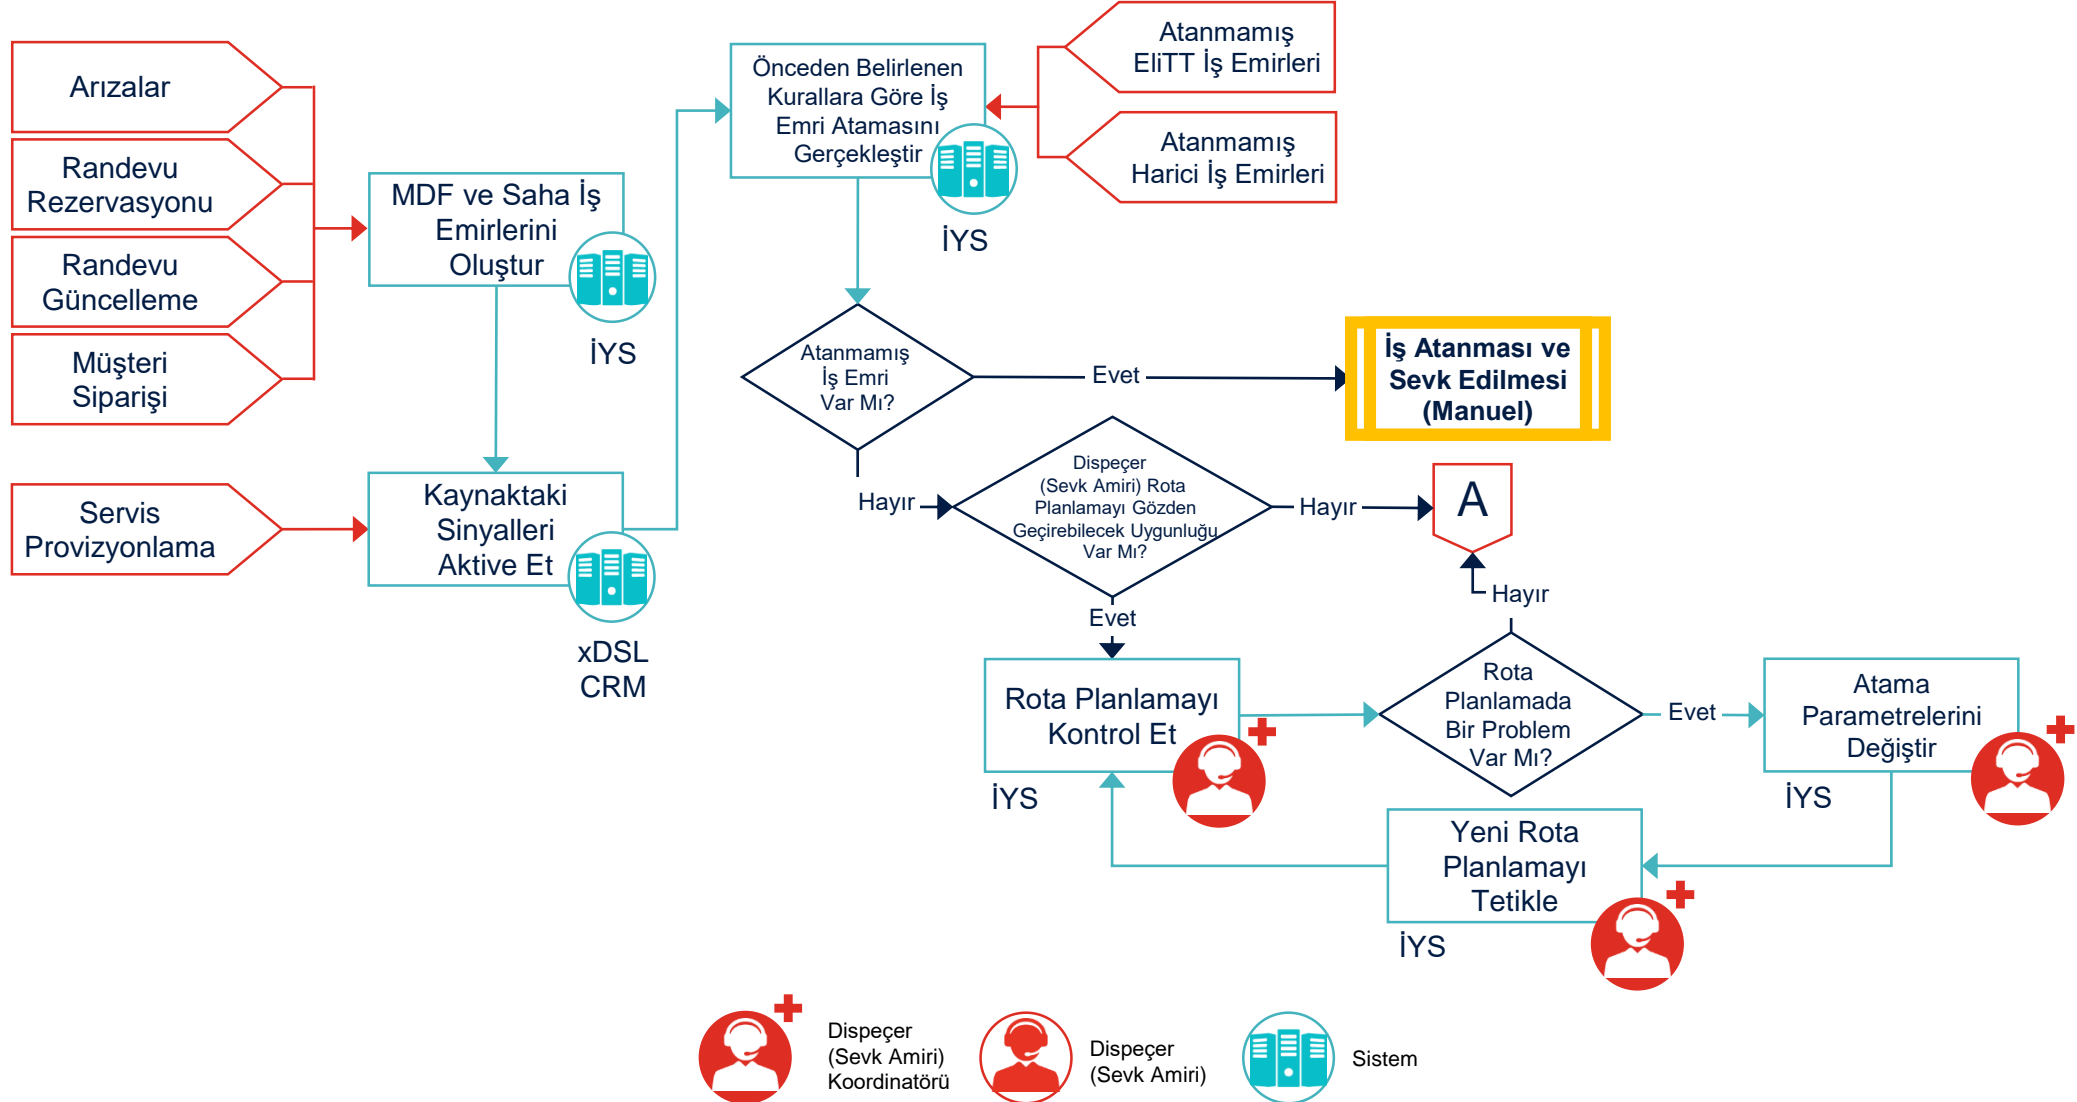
Arızalar

Randevu Rezervasyonu

Randevu Güncelleme

Müşteri Siparişi

Servis Provizyonlama

MDF ve Saha İş Emirlerini Oluştur

İYS

Kaynaktaki Sinyalleri Aktive Et

xDSL CRM

Önceden Belirlenen Kurallara Göre İş Emri Atamasını Gerçekleştir

İYS

Atanmamış EliTT İş Emirleri

Atanmamış Harici İş Emirleri

Atanmamış İş Emri Var Mı?

Evet

**İş Atanması ve Sevk Edilmesi (Manuel)**

Hayır

Dispeçer (Sevk Amiri) Rota Planlamayı Gözden Geçirebilecek Uygunluğu Var Mı?

Hayır

A

Hayır

Evet

Rota Planlamayı Kontrol Et

İYS

Rota Planlamada Bir Problem Var Mı?

Evet

Atama Parametrelerini Değiştir

İYS

Yeni Rota Planlamayı Tetikle

İYS

Dispeçer (Sevk Amiri) Koordinatörü

Dispeçer (Sevk Amiri)

Sistem